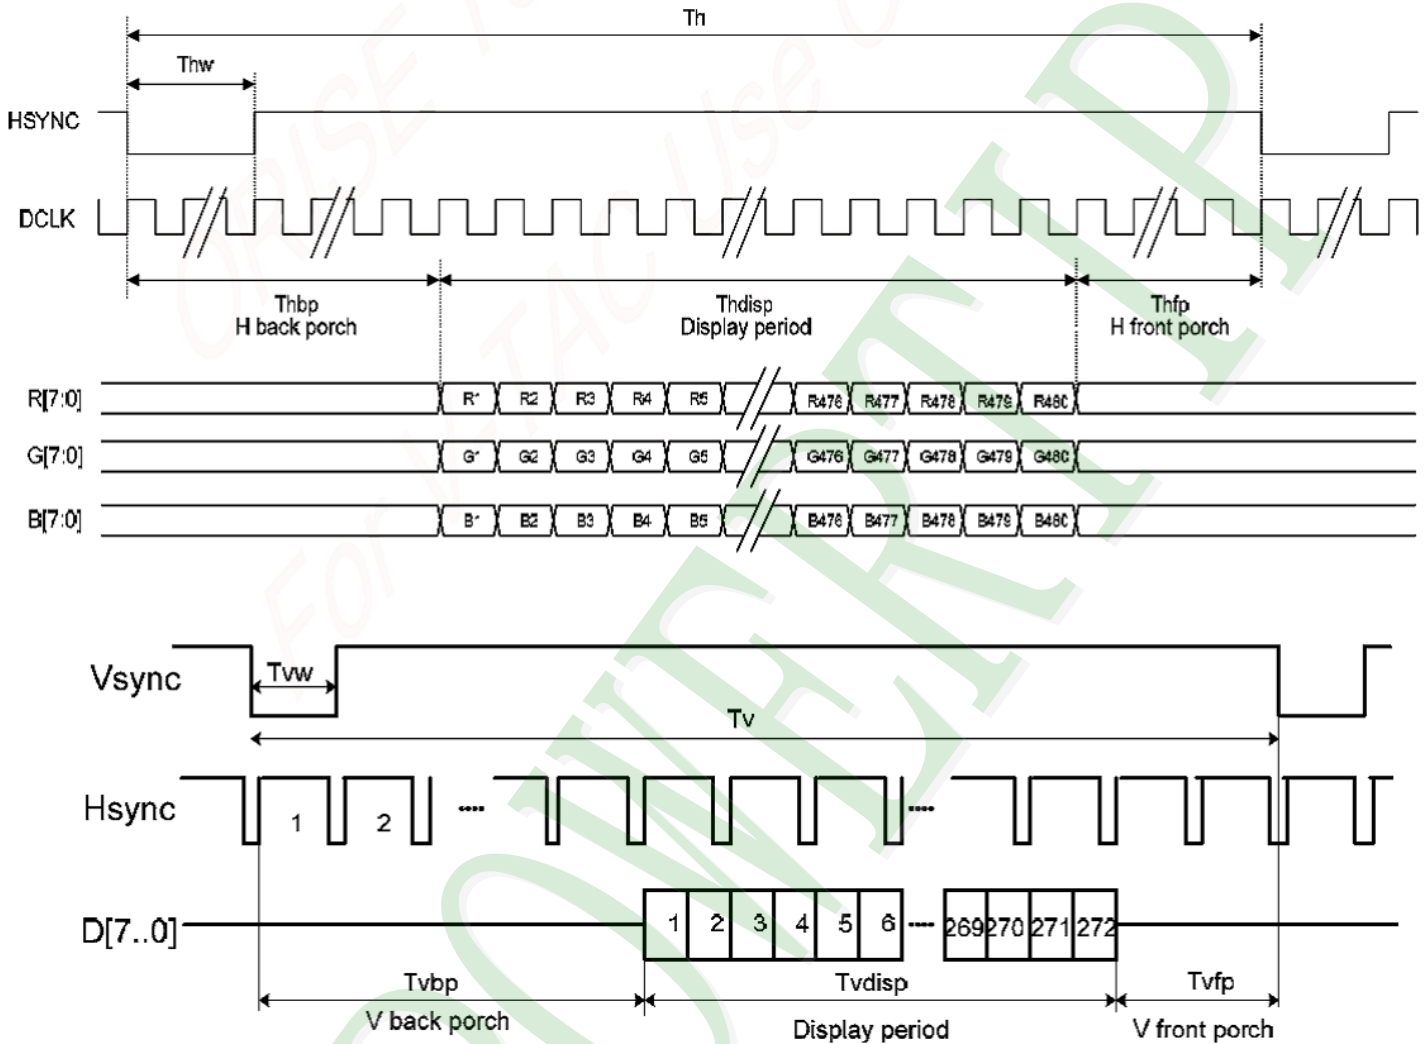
Th

Thw

HSYNC

DCLK

Thbp
H back porch

Thdisp
Display period

Thfp
H front porch

R[7:0] R1 R2 R3 R4 R5 R476 R477 R478 R479 R480

G[7:0] G1 G2 G3 G4 G5 G476 G477 G478 G479 G480

B[7:0] B1 B2 B3 B4 B5 B476 B477 B478 B479 B480

Vsync

Tvw

Tv

Hsync 1 2 ····· ·····

D[7..0] 1 2 3 4 5 6 ···· 269 270 271 272

Tvbp
V back porch

Tvdisp
Display period

Tvfp
V front porch